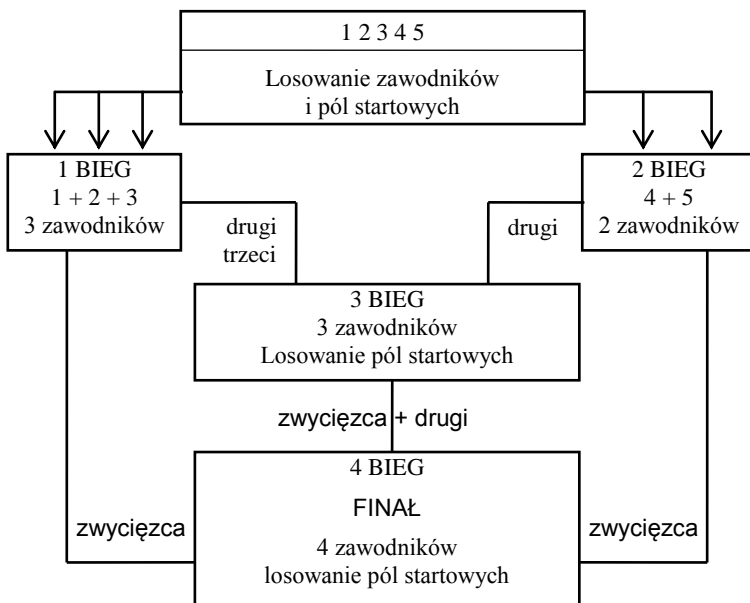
1 2 3 4 5

Losowanie zawodników i pól startowych

1 BIEG
1 + 2 + 3
3 zawodników

drugi
trzeci

drugi

2 BIEG
4 + 5
2 zawodników

3 BIEG
3 zawodników
Losowanie pól startowych

zwycięzca + drugi

4 BIEG
FINAŁ
4 zawodników
losowanie pól startowych

zwycięzca

zwycięzca